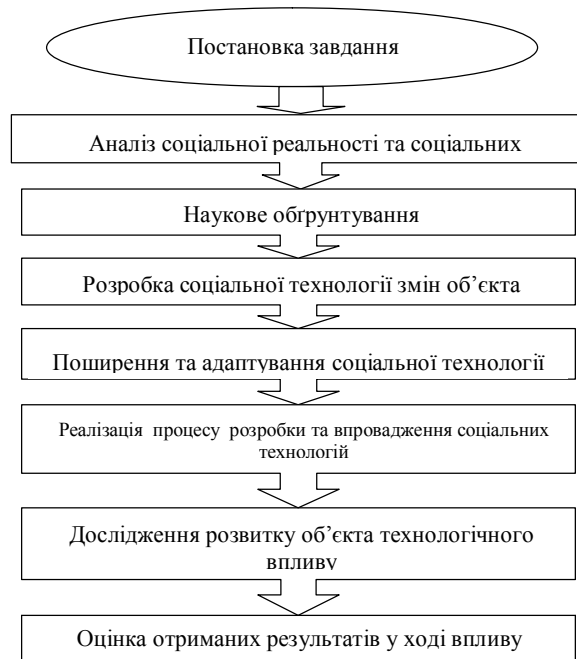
Постановка завдання

Аналіз соціальної реальності та соціальних

Наукове обґрунтування

Розробка соціальної технології змін об’єкта

Поширення та адаптування соціальної технології

Реалізація процесу розробки та впровадження соціальних технологій

Дослідження розвитку об’єкта технологічного впливу

Оцінка отриманих результатів у ході впливу